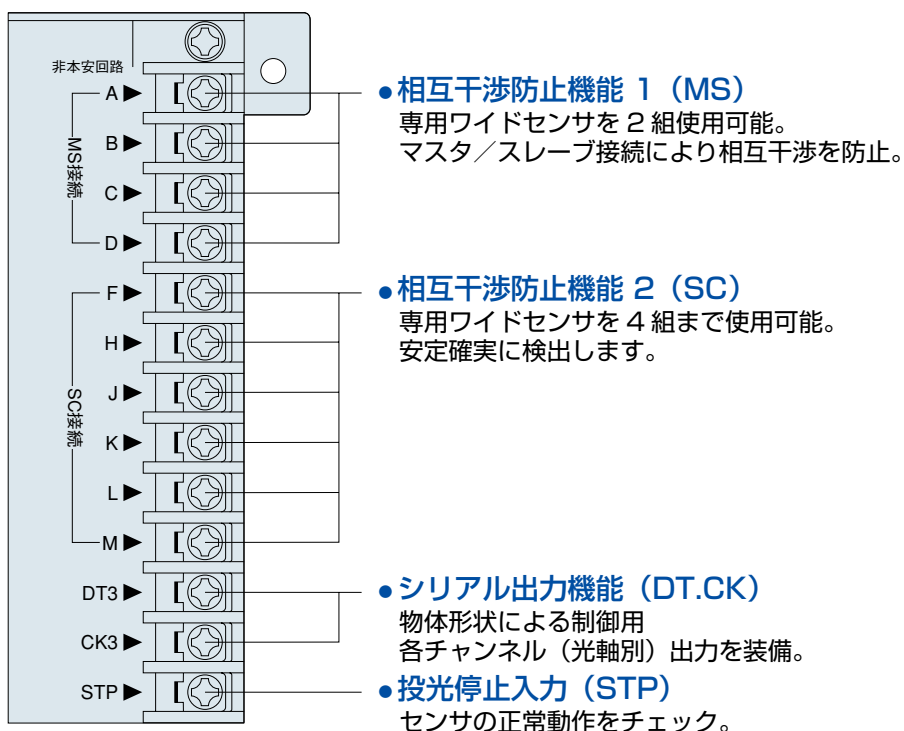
非本安回路

A ▶
B ▶
C ▶
D ▶

MS接続

F ▶
H ▶
J ▶
K ▶
L ▶
M ▶

SC接続

DT3 ▶
CK3 ▶
STP ▶

●相互干渉防止機能 1（MS）
専用ワイドセンサを 2 組使用可能。
マスタ／スレーブ接続により相互干渉を防止。

●相互干渉防止機能 2（SC）
専用ワイドセンサを 4 組まで使用可能。
安定確実に検出します。

●シリアル出力機能（DT.CK）
物体形状による制御用
各チャンネル（光軸別）出力を装備。

●投光停止入力（STP）
センサの正常動作をチェック。